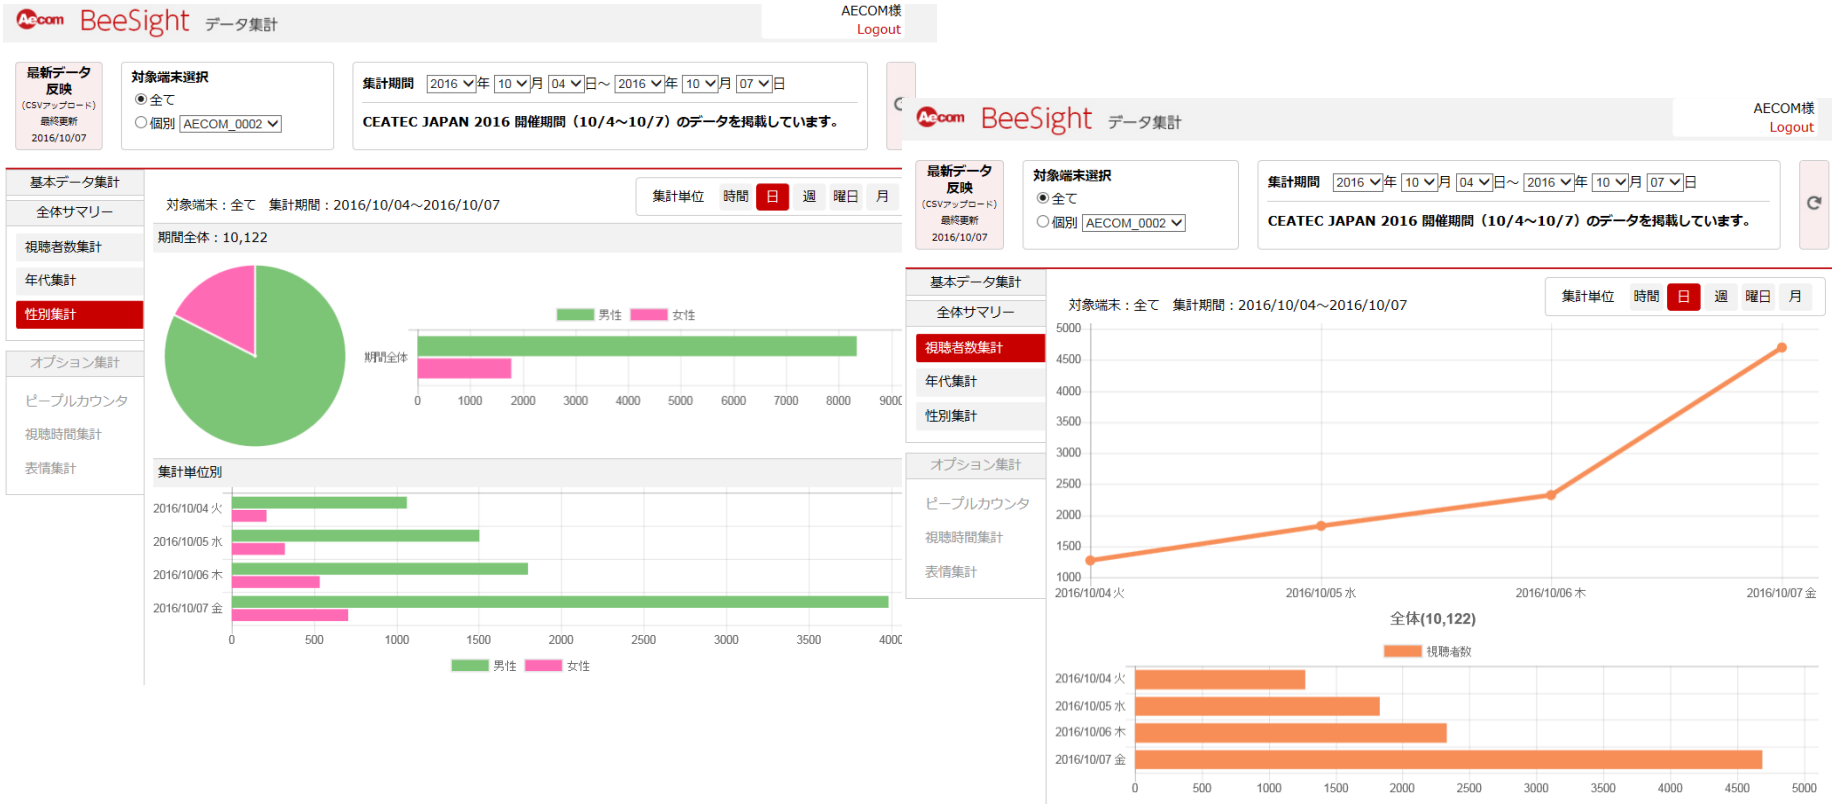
Aecom BeeSight データ集計
AECOM様
Logout

最新データ反映
(CSVアップロード)
最終更新
2016/10/07

対象端末選択
全て
個別 AECOM_0002

集計期間 2016 年 10 月 04 日～ 2016 年 10 月 07 日
CEATEC JAPAN 2016 開催期間（10/4～10/7）のデータを掲載しています。

基本データ集計
全体サマリー
視聴者数集計
年代集計
性別集計
オプション集計
ピープルカウンタ
視聴時間集計
表情集計

対象端末：全て　集計期間：2016/10/04～2016/10/07
集計単位 時間 日 週 曜日 月

期間全体：10,122

男性 女性
期間全体
0 1000 2000 3000 4000 5000 6000 7000 8000 9000

集計単位別
2016/10/04 火
2016/10/05 水
2016/10/06 木
2016/10/07 金
0 500 1000 1500 2000 2500 3000 3500 4000
男性 女性

Aecom BeeSight データ集計
AECOM様
Logout

最新データ反映
(CSVアップロード)
最終更新
2016/10/07

対象端末選択
全て
個別 AECOM_0002

集計期間 2016 年 10 月 04 日～ 2016 年 10 月 07 日
CEATEC JAPAN 2016 開催期間（10/4～10/7）のデータを掲載しています。

基本データ集計
全体サマリー
視聴者数集計
年代集計
性別集計
オプション集計
ピープルカウンタ
視聴時間集計
表情集計

対象端末：全て　集計期間：2016/10/04～2016/10/07
集計単位 時間 日 週 曜日 月

5000
4500
4000
3500
3000
2500
2000
1500
1000
2016/10/04 火 2016/10/05 水 2016/10/06 木 2016/10/07 金

全体(10,122)
視聴者数
2016/10/04 火
2016/10/05 水
2016/10/06 木
2016/10/07 金
0 500 1000 1500 2000 2500 3000 3500 4000 4500 5000